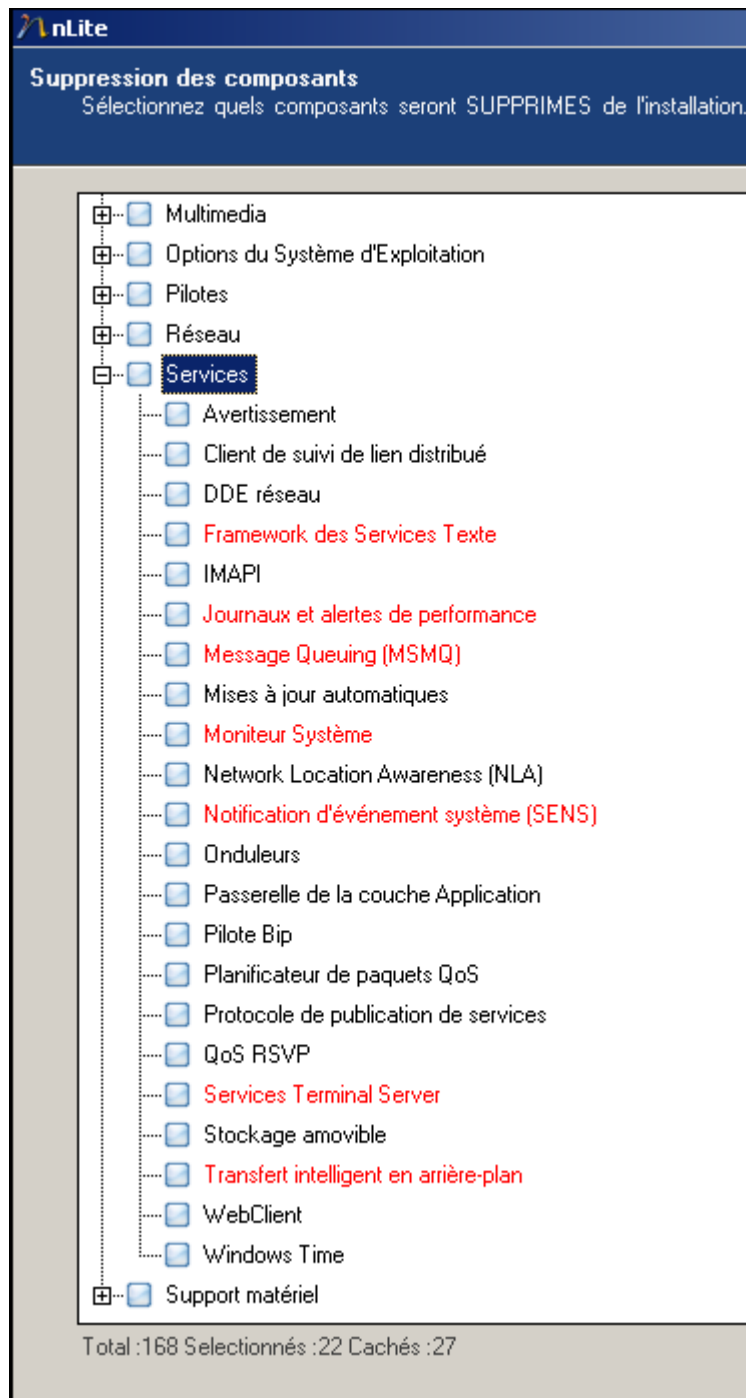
nLite

Suppression des composants
Sélectionnez quels composants seront SUPPRIMES de l'installation.

Multimedia
Options du Système d'Exploitation
Pilotes
Réseau
Services
Avertissement
Client de suivi de lien distribué
DDE réseau
Framework des Services Texte
IMAPI
Journaux et alertes de performance
Message Queuing (MSMQ)
Mises à jour automatiques
Moniteur Système
Network Location Awareness (NLA)
Notification d'événement système (SENS)
Onduleurs
Passerelle de la couche Application
Pilote Bip
Planificateur de paquets QoS
Protocole de publication de services
QoS RSVP
Services Terminal Server
Stockage amovible
Transfert intelligent en arrière-plan
WebClient
Windows Time
Support matériel

Total :168 Selectionnés :22 Cachés :27